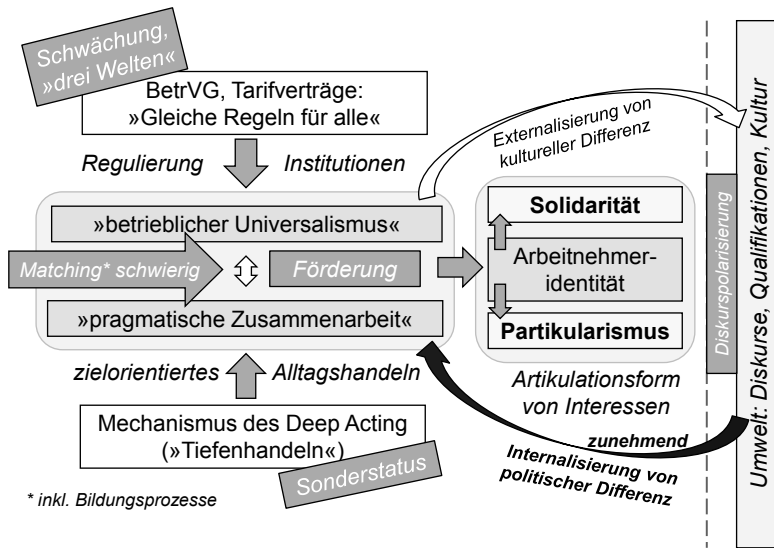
Schwächung, »drei Welten«

BetrVG, Tarifverträge: »Gleiche Regeln für alle«

Regulierung Institutionen

Externalisierung von kultureller Differenz

»betrieblicher Universalismus«

Matching* schwierig

Förderung

»pragmatische Zusammenarbeit«

Solidarität

Arbeitnehmer-identität

Partikularismus

Diskurspolarisierung

Umwelt: Diskurse, Qualifikationen, Kultur

zielorientiertes Alltagshandeln

Artikulationsform von Interessen

Mechanismus des Deep Acting (»Tiefenhandeln«)

Sonderstatus

zunehmend

Internalisierung von politischer Differenz

* inkl. Bildungsprozesse